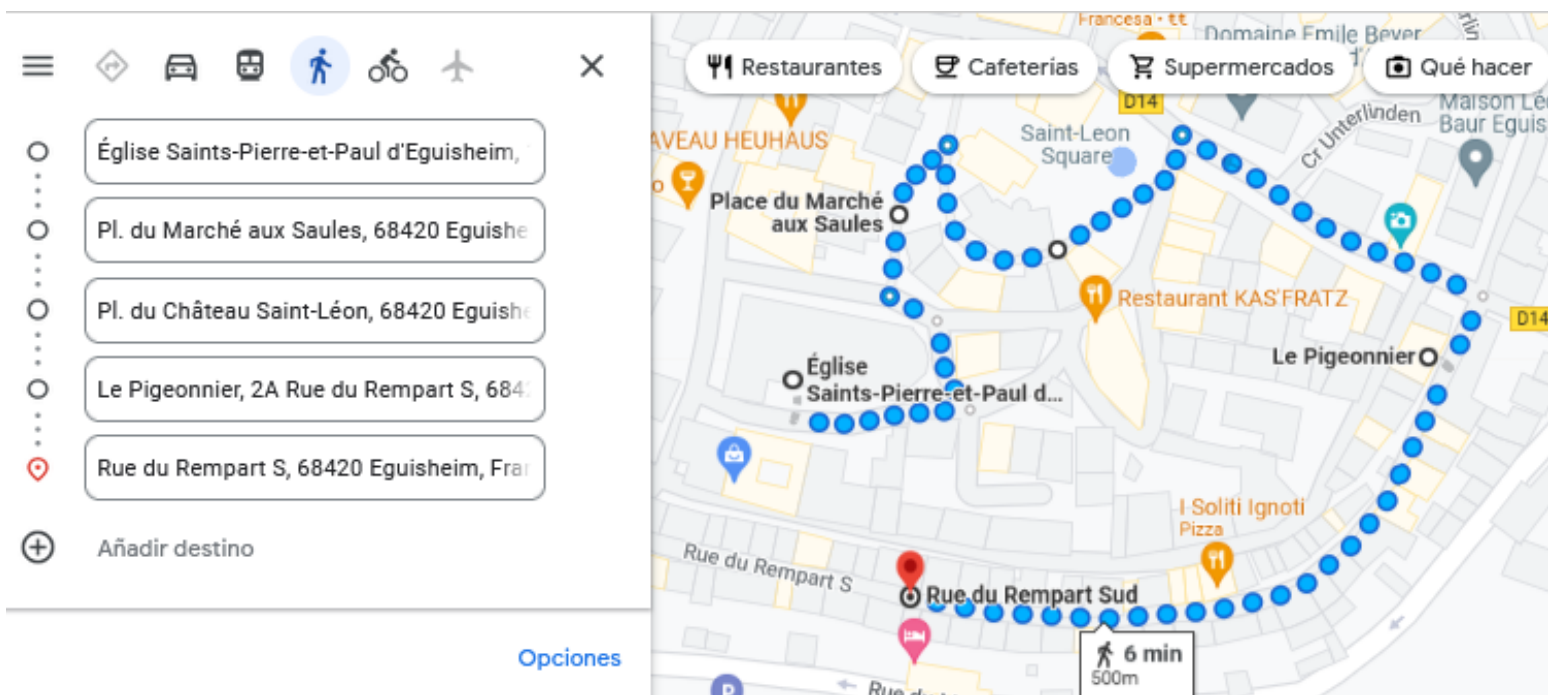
Église Saints-Pierre-et-Paul d'Eguisheim,

Pl. du Marché aux Saules, 68420 Eguishe

Pl. du Château Saint-Léon, 68420 Eguish

Le Pigeonnier, 2A Rue du Rempart S, 684

Rue du Rempart S, 68420 Eguisheim, Fra

Añadir destino

Opciones

Restaurantes
Cafeterías
Supermercados
Qué hacer

Francesa · tt
Domaine Emile Beyer
D14
Maison Le
Baur Eguis
Cr Unterlinden
AVEAU HEUHAUS
Saint-Leon Square
Place du Marché aux Saules
Restaurant KAS'FRATZ
D14
Le Pigeonnier
Église Saints-Pierre-et-Paul d...
I Soliti Ignoti
Pizza
Rue du Rempart S
Rue du Rempart Sud
6 min
500m